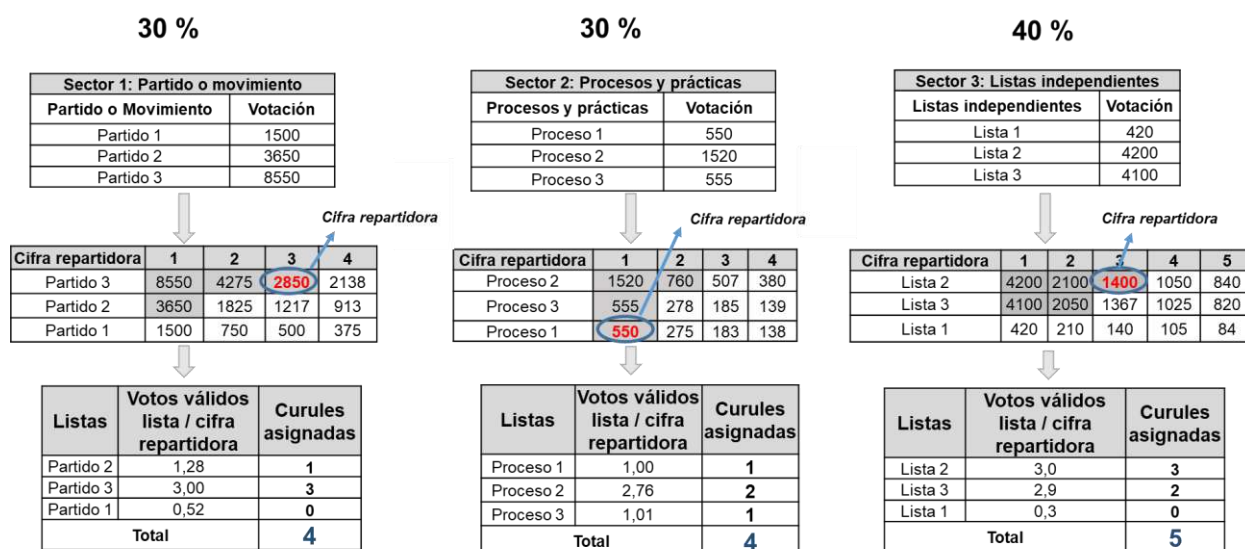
30 %

| Sector 1: Partido o movimiento | |
|---|---|
| Partido o Movimiento | Votación |
| Partido 1 | 1500 |
| Partido 2 | 3650 |
| Partido 3 | 8550 |

Cifra repartidora

| Cifra repartidora | 1 | 2 | 3 | 4 |
|---|---|---|---|---|
| Partido 3 | 8550 | 4275 | 2850 | 2138 |
| Partido 2 | 3650 | 1825 | 1217 | 913 |
| Partido 1 | 1500 | 750 | 500 | 375 |

| Listas | Votos válidos lista / cifra repartidora | Curules asignadas |
|---|---|---|
| Partido 2 | 1,28 | 1 |
| Partido 3 | 3,00 | 3 |
| Partido 1 | 0,52 | 0 |
| Total | | 4 |

30 %

| Sector 2: Procesos y prácticas | |
|---|---|
| Procesos y prácticas | Votación |
| Proceso 1 | 550 |
| Proceso 2 | 1520 |
| Proceso 3 | 555 |

Cifra repartidora

| Cifra repartidora | 1 | 2 | 3 | 4 |
|---|---|---|---|---|
| Proceso 2 | 1520 | 760 | 507 | 380 |
| Proceso 3 | 555 | 278 | 185 | 139 |
| Proceso 1 | 550 | 275 | 183 | 138 |

| Listas | Votos válidos lista / cifra repartidora | Curules asignadas |
|---|---|---|
| Proceso 1 | 1,00 | 1 |
| Proceso 2 | 2,76 | 2 |
| Proceso 3 | 1,01 | 1 |
| Total | | 4 |

40 %

| Sector 3: Listas independientes | |
|---|---|
| Listas independientes | Votación |
| Lista 1 | 420 |
| Lista 2 | 4200 |
| Lista 3 | 4100 |

Cifra repartidora

| Cifra repartidora | 1 | 2 | 3 | 4 | 5 |
|---|---|---|---|---|---|
| Lista 2 | 4200 | 2100 | 1400 | 1050 | 840 |
| Lista 3 | 4100 | 2050 | 1367 | 1025 | 820 |
| Lista 1 | 420 | 210 | 140 | 105 | 84 |

| Listas | Votos válidos lista / cifra repartidora | Curules asignadas |
|---|---|---|
| Lista 2 | 3,0 | 3 |
| Lista 3 | 2,9 | 2 |
| Lista 1 | 0,3 | 0 |
| Total | | 5 |